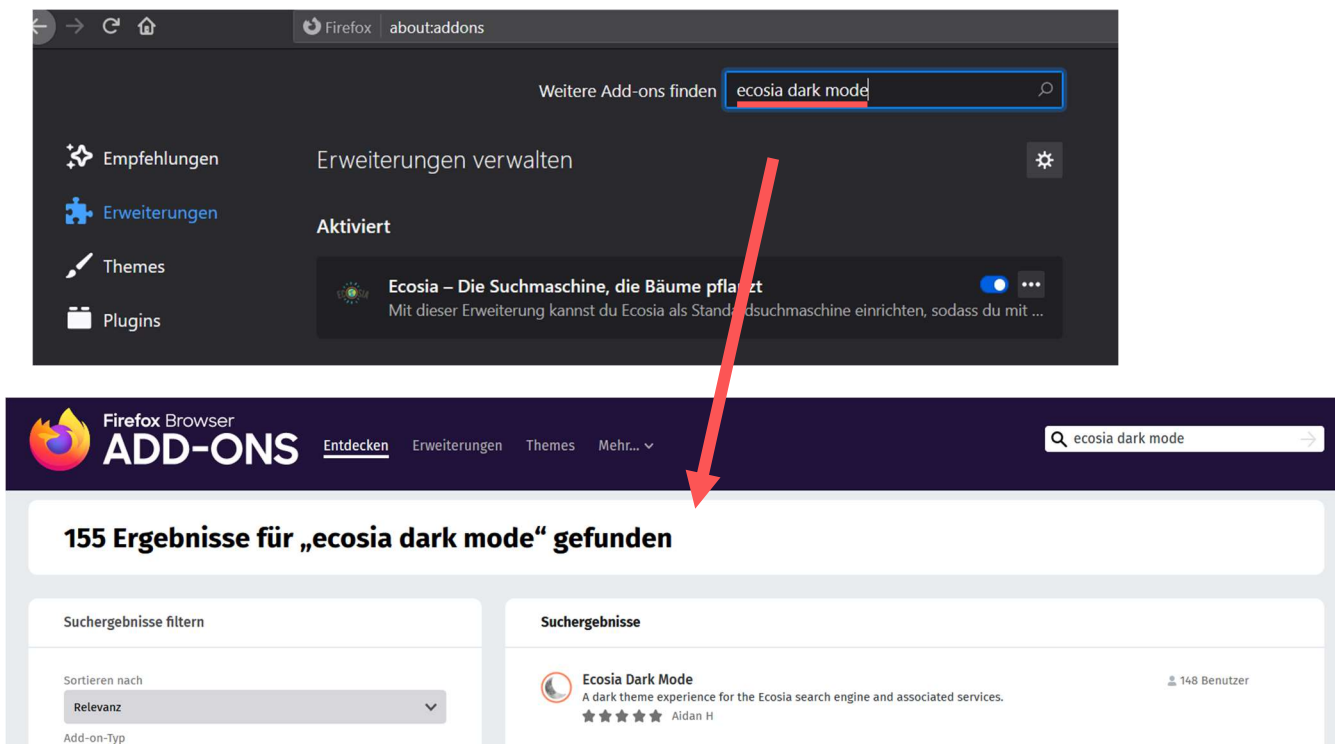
Firefox about:addons

Weitere Add-ons finden ecosia dark mode

Empfehlungen
Erweiterungen
Themes
Plugins

Erweiterungen verwalten

Aktiviert

Ecosia – Die Suchmaschine, die Bäume pfla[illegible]zt
Mit dieser Erweiterung kannst du Ecosia als Stand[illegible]dsuchmaschine einrichten, sodass du mit ...

Firefox Browser
ADD-ONS
Entdecken Erweiterungen Themes Mehr...

ecosia dark mode

155 Ergebnisse für „ecosia dark mode“ gefunden

Suchergebnisse filtern

Sortieren nach
Relevanz
Add-on-Typ

Suchergebnisse

Ecosia Dark Mode
A dark theme experience for the Ecosia search engine and associated services.
Aidan H
148 Benutzer